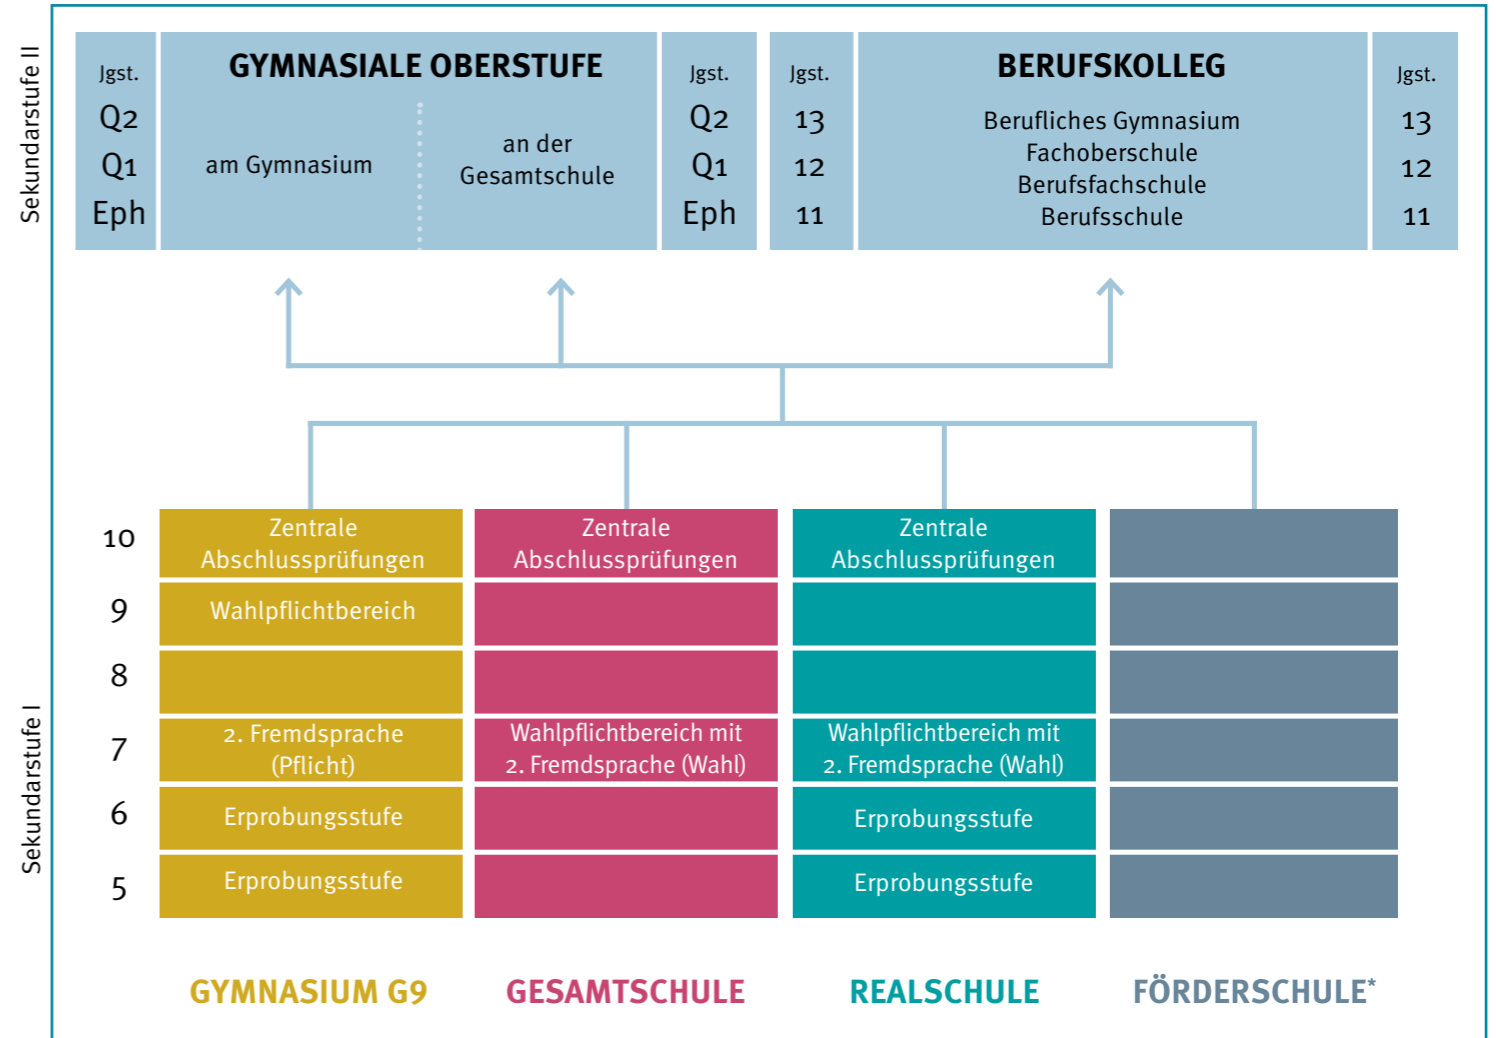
Sekundarstufe II

| Jgst. | GYMNASIALE OBERSTUFE | | Jgst. |
|---|---|---|---|
| Q2 | am Gymnasium | an der Gesamtschule | Q2 |
| Q1 | | | Q1 |
| Eph | | | Eph |

| Jgst. | BERUFSKOLLEG | Jgst. |
|---|---|---|
| 13 | Berufliches Gymnasium | 13 |
| 12 | Fachoberschule | 12 |
| 11 | Berufsfachschule | 11 |
| | Berufsschule | |

Sekundarstufe I

| | GYMNASIUM G9 | GESAMTSCHULE | REALSCHULE | FÖRDERSCHULE* |
|---|---|---|---|---|
| 10 | Zentrale Abschlussprüfungen | Zentrale Abschlussprüfungen | Zentrale Abschlussprüfungen | |
| 9 | Wahlpflichtbereich | | | |
| 8 | | | | |
| 7 | 2. Fremdsprache (Pflicht) | Wahlpflichtbereich mit 2. Fremdsprache (Wahl) | Wahlpflichtbereich mit 2. Fremdsprache (Wahl) | |
| 6 | Erprobungsstufe | | Erprobungsstufe | |
| 5 | Erprobungsstufe | | Erprobungsstufe | |